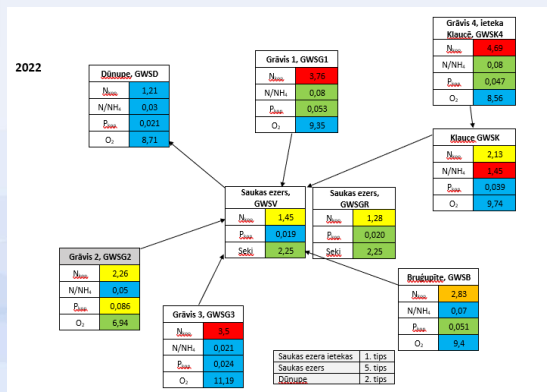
2022

Dūnupe, GWSD

| N$_{kop}$ | 1,21 |
|---|---|
| N/NH$_4$ | 0,03 |
| P$_{kop}$ | 0,021 |
| O$_2$ | 8,71 |

Grāvis 1, GWSG1

| N$_{kop}$ | 3,76 |
|---|---|
| N/NH$_4$ | 0,08 |
| P$_{kop}$ | 0,053 |
| O$_2$ | 9,35 |

Grāvis 4, ieteka Klaucē, GWSK4

| N$_{kop}$ | 4,69 |
|---|---|
| N/NH$_4$ | 0,08 |
| P$_{kop}$ | 0,047 |
| O$_2$ | 8,56 |

Klauce GWSK

| N$_{kop}$ | 2,13 |
|---|---|
| N/NH$_4$ | 1,45 |
| P$_{kop}$ | 0,039 |
| O$_2$ | 9,74 |

Saukas ezers, GWSV

| N$_{kop}$ | 1,45 |
|---|---|
| P$_{kop}$ | 0,019 |
| Seki | 2,25 |

Saukas ezers, GWSGR

| N$_{kop}$ | 1,28 |
|---|---|
| P$_{kop}$ | 0,020 |
| Seki | 2,25 |

Grāvis 2, GWSG2

| N$_{kop}$ | 2,26 |
|---|---|
| N/NH$_4$ | 0,05 |
| P$_{kop}$ | 0,086 |
| O$_2$ | 6,94 |

Bruģupīte, GWSB

| N$_{kop}$ | 2,83 |
|---|---|
| N/NH$_4$ | 0,07 |
| P$_{kop}$ | 0,051 |
| O$_2$ | 9,4 |

Grāvis 3, GWSG3

| N$_{kop}$ | 3,5 |
|---|---|
| N/NH$_4$ | 0,021 |
| P$_{kop}$ | 0,024 |
| O$_2$ | 11,19 |

| Saukas ezera ietekas | 1. tips |
|---|---|
| Saukas ezers | 5. tips |
| Dūnupe | 2. tips |